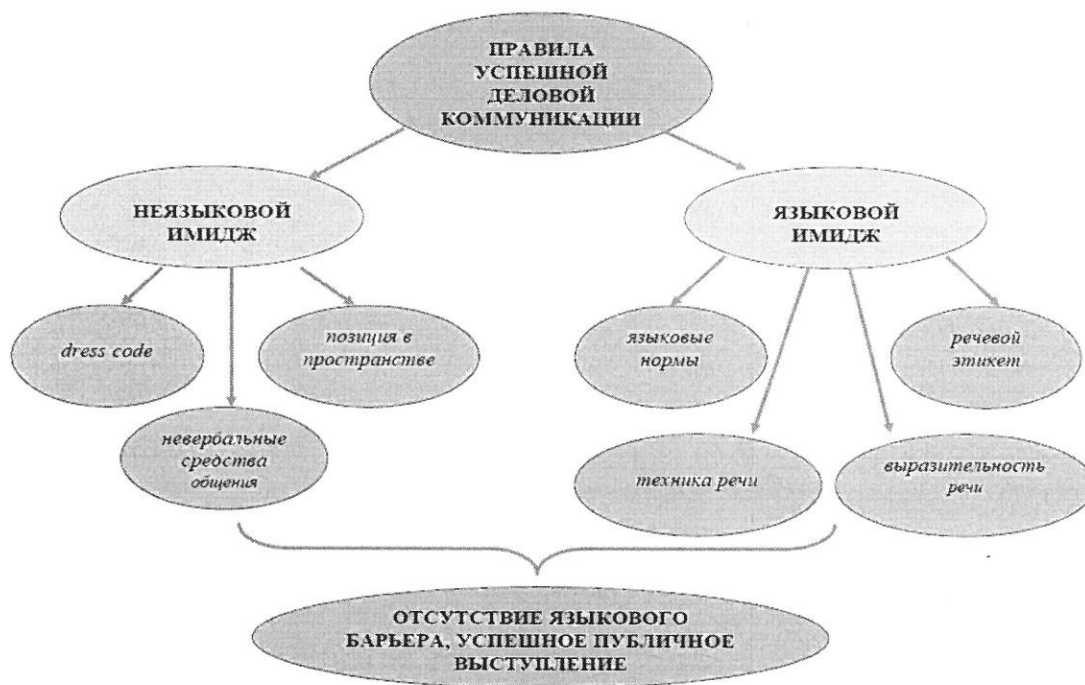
ПРАВИЛА УСПЕШНОЙ ДЕЛОВОЙ КОММУНИКАЦИИ

НЕЯЗЫКОВОЙ ИМИДЖ

ЯЗЫКОВОЙ ИМИДЖ

dress code

позиция в пространстве

невербальные средства общения

языковые нормы

речевой этикет

техника речи

выразительность речи

ОТСУТСТВИЕ ЯЗЫКОВОГО БАРЬЕРА, УСПЕШНОЕ ПУБЛИЧНОЕ ВЫСТУПЛЕНИЕ